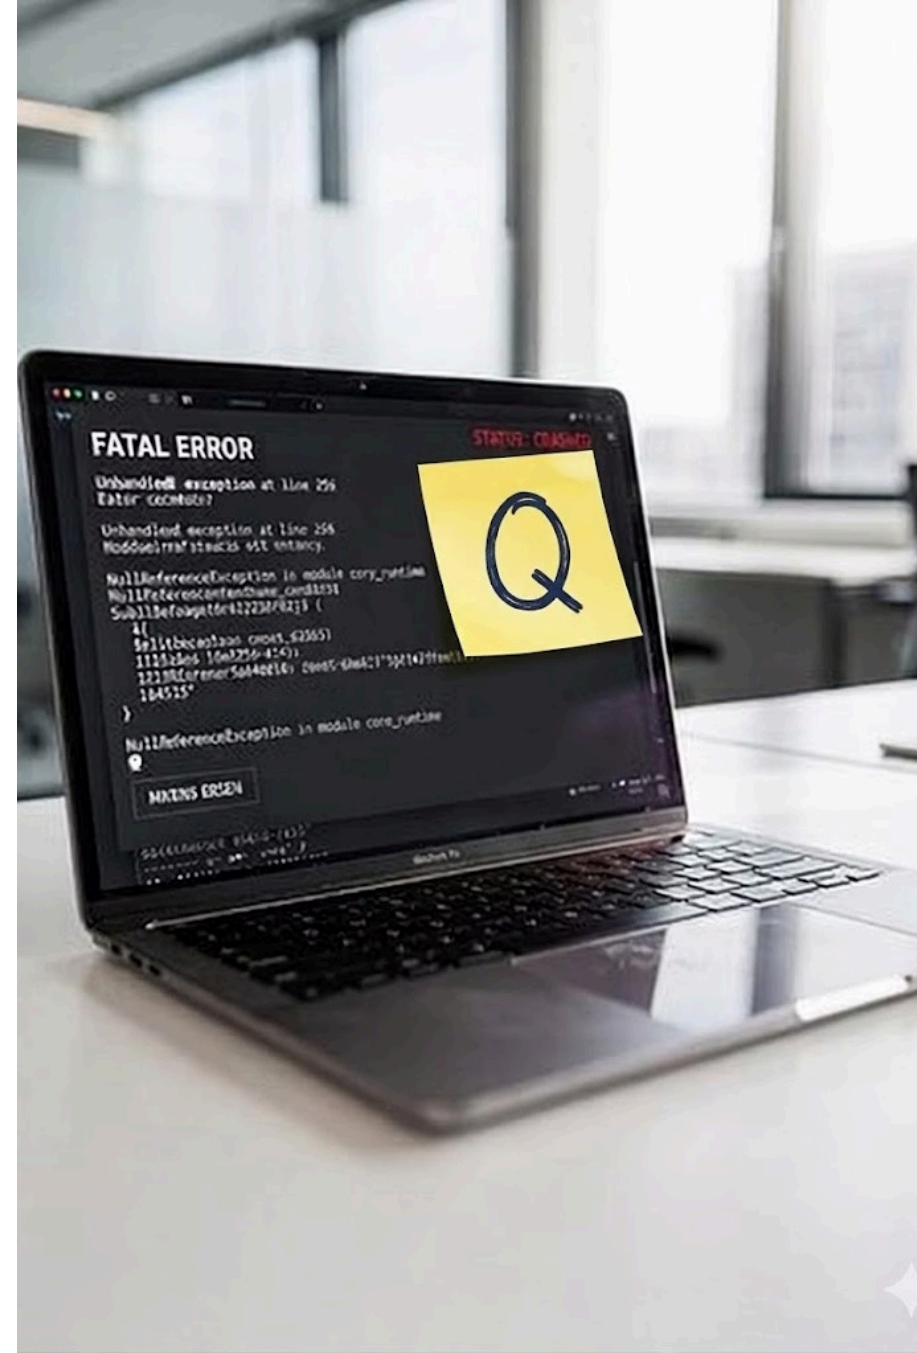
FATAL ERROR

STATUS: CRASHED

Unhandled exception at line 256
Eater ccomdte?

Unhandled exception at line 256
Moddueirraf stacks sit entancy.

NullReferenceException in module cory_runtime
NullReferenceantandhume_cendit31
SubllBefoaptdr422230/023 {
{
$elitbecanlaan cmoes_62365}
1112$26 1de8256-4:4}}
1221RErener5o84e016; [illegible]
164515"
}

NullReferenceException in module core_runtime

MATINS ERSEN

Q

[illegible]

MacBook Pro